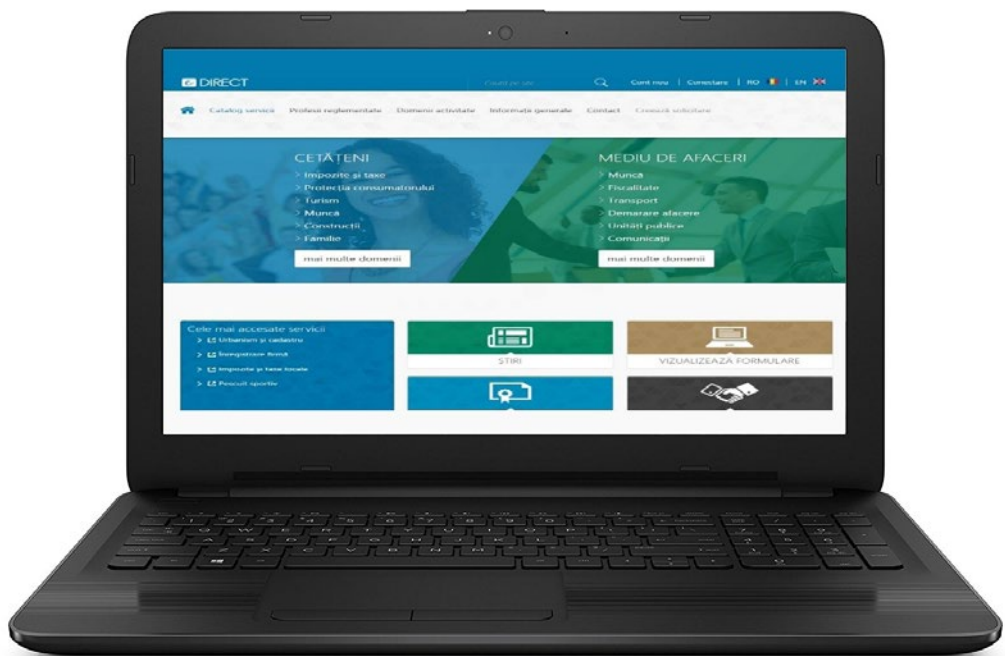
e DIRECT

Caută pe site

Cont nou | Conectare | RO | EN

Catalog servicii Profesii reglementate Domenii activitate Informații generale Contact Creează solicitare

CETĂȚENI
> Impozite și taxe
> Protecția consumatorului
> Turism
> Muncă
> Construcții
> Familie
mai multe domenii

MEDIU DE AFACERI
> Munca
> Fiscalitate
> Transport
> Demarare afacere
> Unități publice
> Comunicații
mai multe domenii

Cele mai accesate servicii
> Urbanism și cadastru
> Înregistrare firmă
> Impozite și taxe locale
> Pescuit sportiv

ȘTIRI

VIZUALIZEAZĂ FORMULARE